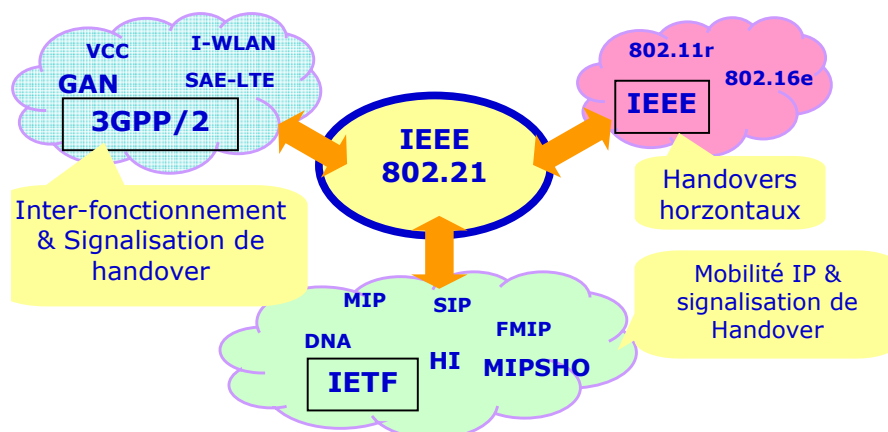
VCC
I-WLAN
GAN
SAE-LTE
3GPP/2

Inter-fonctionnement & Signalisation de handover

IEEE 802.21

802.11r
802.16e
IEEE

Handovers horzontaux

Mobilité IP & signalisation de Handover

MIP
SIP
FMIP
DNA
HI
MIPSHO
IETF